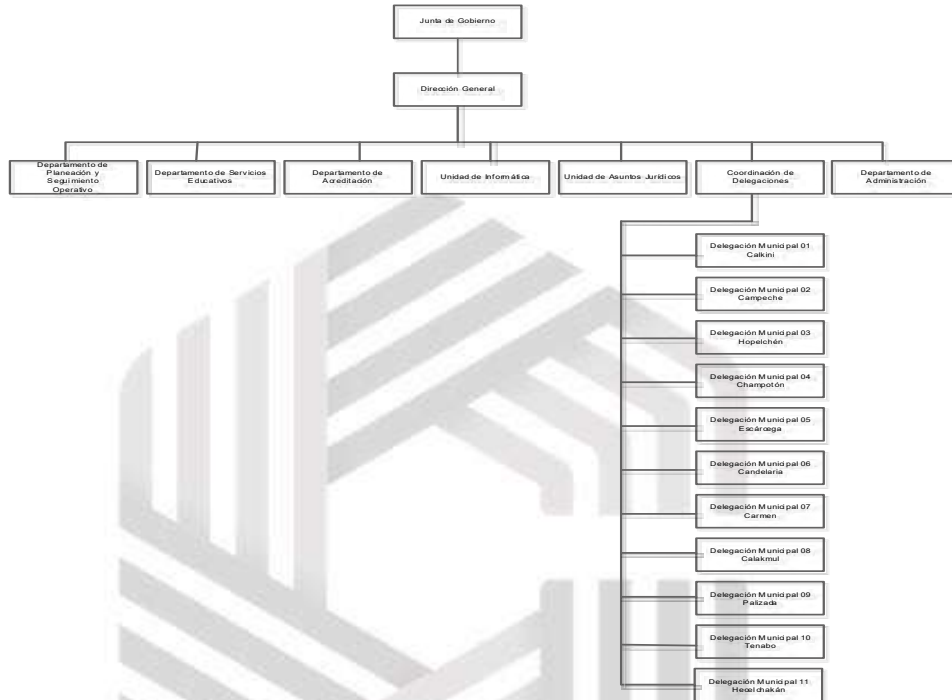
Junta de Gobierno

Dirección General

Departamento de Planeación y Seguimiento Operativo

Departamento de Servicios Educativos

Departamento de Acreditación

Unidad de Informática

Unidad de Asuntos Jurídicos

Coordinación de Delegaciones

Departamento de Administración

Delegación Municipal 01 Calkiní

Delegación Municipal 02 Campeche

Delegación Municipal 03 Hopelchén

Delegación Municipal 04 Champotón

Delegación Municipal 05 Escárcega

Delegación Municipal 06 Candelaria

Delegación Municipal 07 Carmen

Delegación Municipal 08 Calakmul

Delegación Municipal 09 Palizada

Delegación Municipal 10 Tenabo

Delegación Municipal 11 Hecelchakán